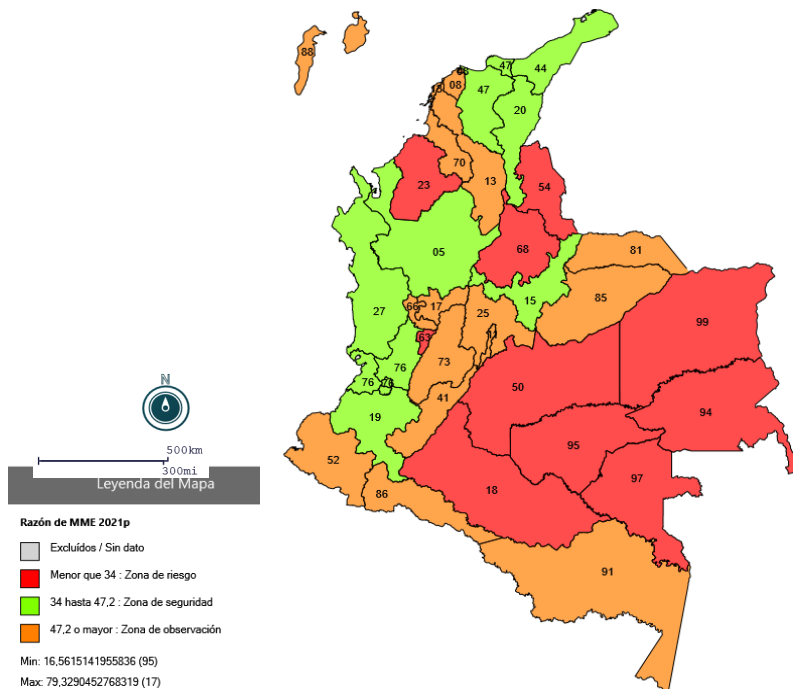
88
08
47
44
20
70
13
23
54
05
68
81
15
85
99
27
66
17
25
63
73
76
76
70
50
94
41
19
95
97
52
18
86
91

N

500km
300mi

Leyenda del Mapa

Razón de MME 2021p

Excluídos / Sin dato

Menor que 34 : Zona de riesgo

34 hasta 47,2 : Zona de seguridad

47,2 o mayor : Zona de observación

Min: 16,5615141955836 (95)
Max: 79,3290452768319 (17)